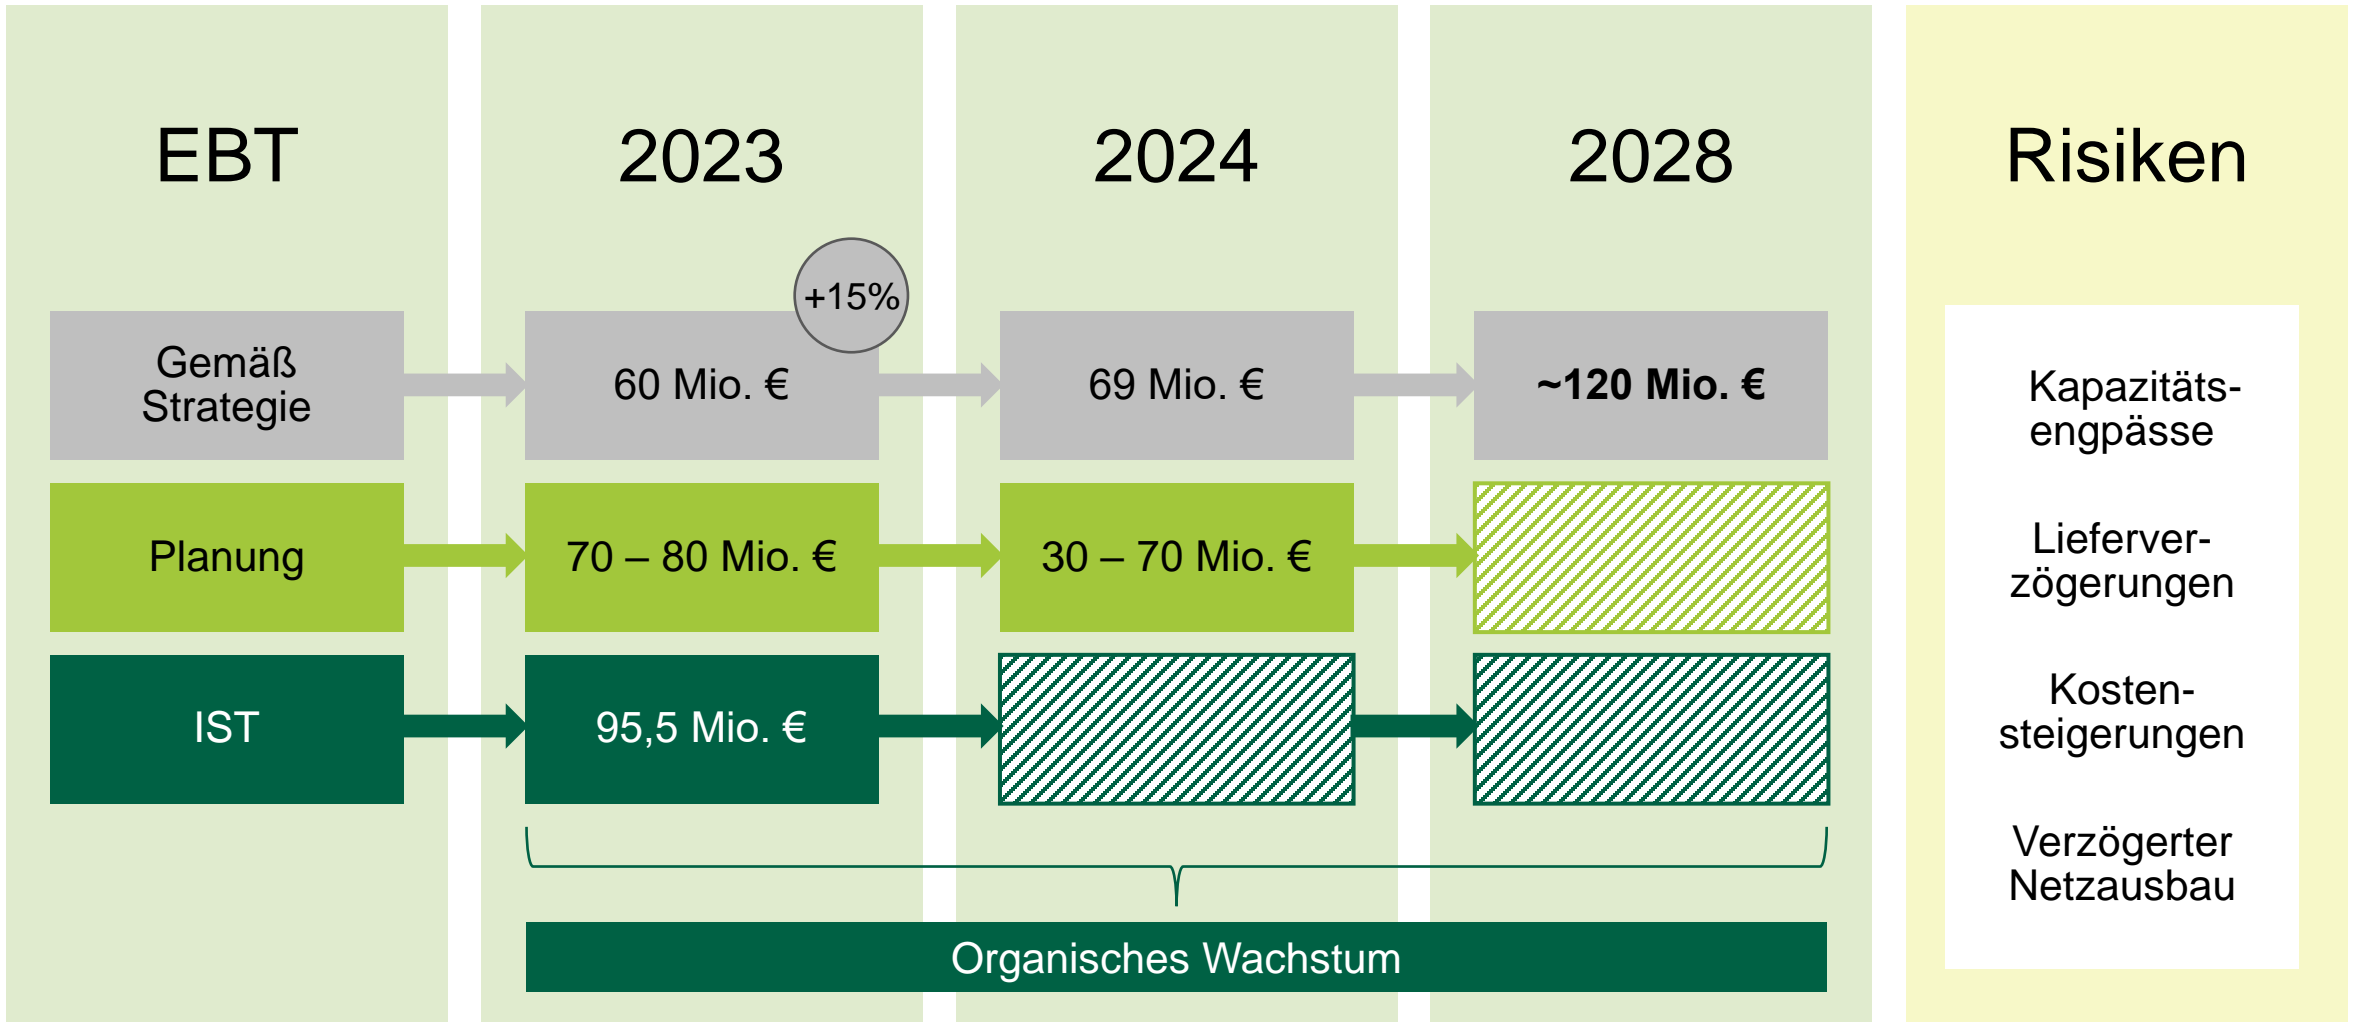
| EBT | 2023 | 2024 | 2028 |
|---|---|---|---|
| Gemäß Strategie | 60 Mio. € | 69 Mio. € | ~120 Mio. € |
| Planung | 70 – 80 Mio. € | 30 – 70 Mio. € | |
| IST | 95,5 Mio. € | | |

+15%

Organisches Wachstum

Risiken

Kapazitätsengpässe

Lieferverzögerungen

Kostensteigerungen

Verzögerter Netzausbau